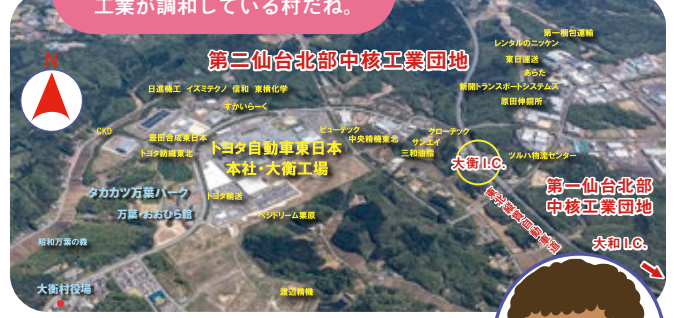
工業が調和している村だね。

N

第二仙台北部中核工業団地

第一梱包運輸
レンタルのニッケン
東日運送
あらた
新開トランスポートシステムズ
原田伸銅所

日進機工　イズミテクノ　信和　東横化学
すかいらーく

CKD
豊田合成東日本
トヨタ紡織東北

トヨタ自動車東日本
本社・大衡工場

ピューテック
中央精機東北
クローテック
サンエイ
三和油脂

大衡I.C.

ツルハ物流センター

第一仙台北部
中核工業団地

タカカツ万葉パーク
万葉・おおひら館
トヨタ輸送

ベンドリーム東原

東北縦貫自動車道

大和I.C.

昭和万葉の森

大衡村役場

渡辺精機